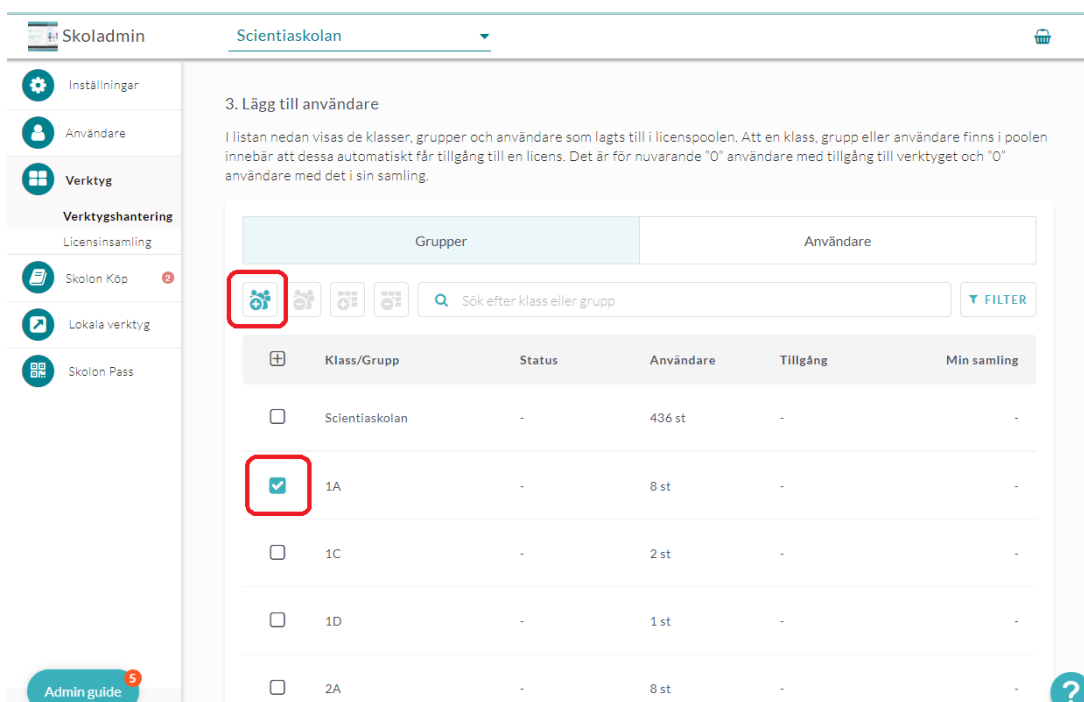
Skoladmin

Scientiaskolan

Inställningar

Användare

Verktyg

Verktygshantering

Licensinsamling

Skolon Köp 2

Lokala verktyg

Skolon Pass

Admin guide 5

3. Lägg till användare

I listan nedan visas de klasser, grupper och användare som lagts till i licenspoolen. Att en klass, grupp eller användare finns i poolen innebär att dessa automatiskt får tillgång till en licens. Det är för nuvarande "0" användare med tillgång till verktyget och "0" användare med det i sin samling.

Grupper | Användare

Sök efter klass eller grupp

FILTER

| | Klass/Grupp | Status | Användare | Tillgång | Min samling |
|---|---|---|---|---|---|
| | Scientiaskolan | - | 436 st | - | - |
| | 1A | - | 8 st | - | - |
| | 1C | - | 2 st | - | - |
| | 1D | - | 1 st | - | - |
| | 2A | - | 8 st | - | - |

?